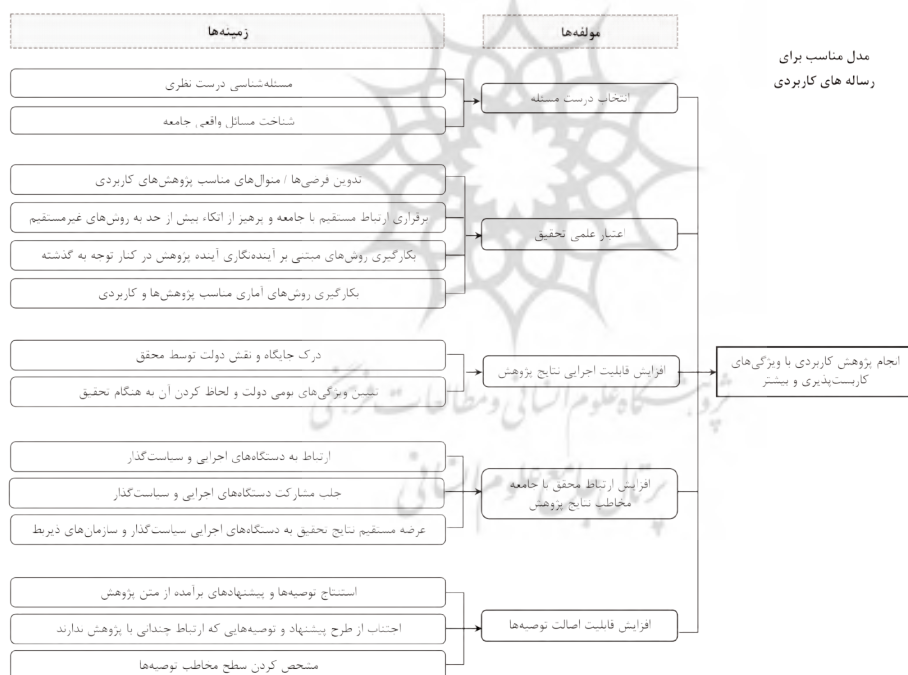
زمینه‌ها

مولفه‌ها

مدل مناسب برای رساله های کاربردی

مسئله‌شناسی درست نظری

شناخت مسائل واقعی جامعه

انتخاب درست مسئله

تدوین فرضی‌ها / سئوال‌های مناسب پژوهش‌های کاربردی

برقراری ارتباط مستقیم با جامعه و پرهیز از اتکاء بیش از حد به روش‌های غیرمستقیم

بکارگیری روش‌های مبتنی بر آینده‌نگاری آینده پژوهش در کنار توجه به گذشته

بکارگیری روش‌های آماری مناسب پژوهش‌ها و کاربردی

اعتبار علمی تحقیق

درک جایگاه و نقش دولت توسط محقق

تبیین ویژگی‌های بومی دولت و لحاظ کردن آن به هنگام تحقیق

افزایش قابلیت اجرایی نتایج پژوهش

انجام پژوهش کاربردی با ویژگی‌های کاربست‌پذیری و بیشتر

ارتباط به دستگاه‌های اجرایی و سیاست‌گذار

جلب مشارکت دستگاه‌های اجرایی و سیاست‌گذار

عرضه مستقیم نتایج تحقیق به دستگاه‌های اجرایی سیاست‌گذار و سازمان‌های ذیربط

افزایش ارتباط محقق با جامعه مخاطب نتایج پژوهش

استنتاج توصیه‌ها و پیشنهادهای برآمده از متن پژوهش

اجتناب از طرح پیشنهاد و توصیه‌هایی که ارتباط چندانی با پژوهش ندارند

مشخص کردن سطح مخاطب توصیه‌ها

افزایش قابلیت اصالت توصیه‌ها